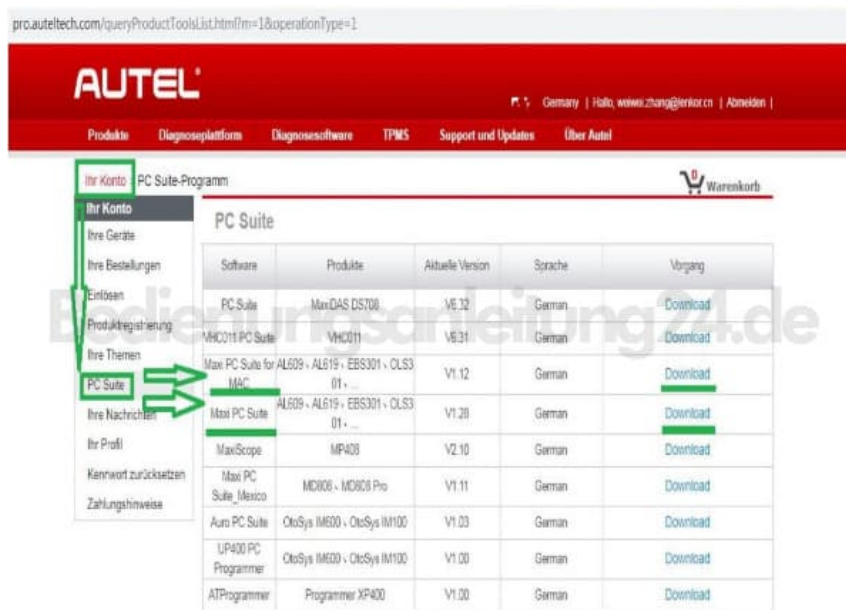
pro.auteltech.com/queryProductToolsList.html?m=1&operationType=1

AUTEL

Germany | Hallo, weiwei.zhang@enkor.cn | Abmelden |

Produkte Diagnoseplattform Diagnosesoftware TPMS Support und Updates Über Autel

Ihr Konto > PC Suite-Programm

Warenkorb

Ihr Konto
Ihre Geräte
Ihre Bestellungen
Einlösen
Produktregistrierung
Ihre Themen
PC Suite
Ihre Nachrichten
Ihr Profil
Kennwort zurücksetzen
Zahlungshinweise

PC Suite

| Software | Produkte | Aktuelle Version | Sprache | Vorgang |
|---|---|---|---|---|
| PC Suite | MaxiDAS DS708 | V6.32 | German | Download |
| VHC011 PC Suite | VHC011 | V6.31 | German | Download |
| Maxi PC Suite for MAC | AL609、AL619、EBS301、OLS301、... | V1.12 | German | Download |
| Maxi PC Suite | AL609、AL619、EBS301、OLS301、... | V1.28 | German | Download |
| MaxiScope | MP408 | V2.10 | German | Download |
| Maxi PC Suite_Mexico | MD808、MD808 Pro | V1.11 | German | Download |
| Auro PC Suite | OtoSys IM600、OtoSys IM100 | V1.03 | German | Download |
| UP400 PC Programmer | OtoSys IM600、OtoSys IM100 | V1.00 | German | Download |
| ATProgrammer | Programmer XP400 | V1.00 | German | Download |

Bedienungsanleitung24.de